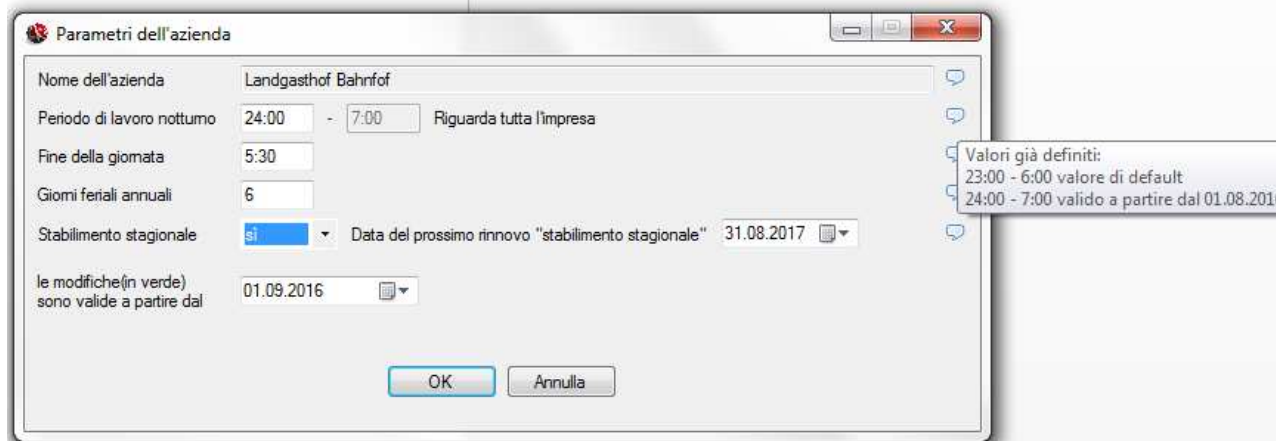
Parametri dell'azienda

Nome dell'azienda | Landgasthof Bahnfof

Periodo di lavoro notturno | 24:00 - 7:00 | Riguarda tutta l'impresa

Fine della giornata | 5:30

Giorni feriali annuali | 6

Stabilimento stagionale | sì | Data del prossimo rinnovo "stabilimento stagionale" | 31.08.2017

le modifiche(in verde) sono valide a partire dal | 01.09.2016

OK | Annulla

Valori già definiti:
23:00 - 6:00 valore di default
24:00 - 7:00 valido a partire dal 01.08.201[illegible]